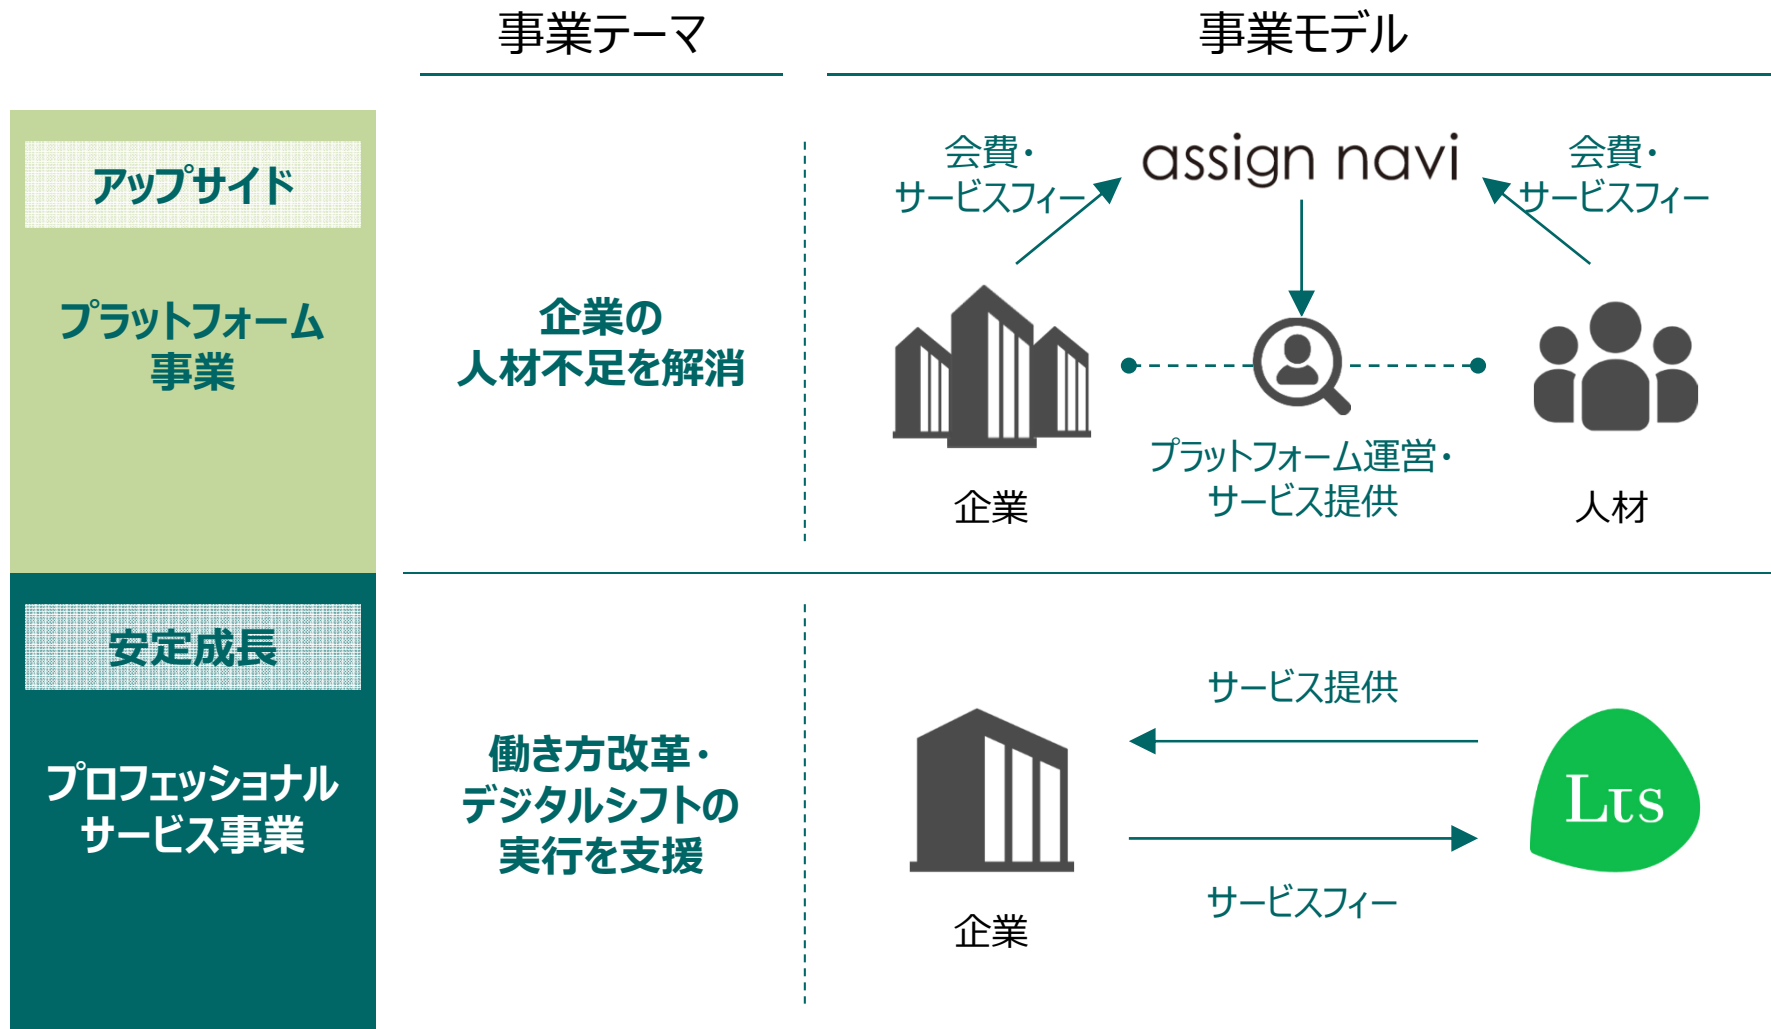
事業テーマ

事業モデル

アップサイド

プラットフォーム事業

企業の人材不足を解消

会費・サービスフィー

assign navi

会費・サービスフィー

企業

プラットフォーム運営・サービス提供

人材

安定成長

プロフェッショナルサービス事業

働き方改革・デジタルシフトの実行を支援

サービス提供

企業

Lts

サービスフィー